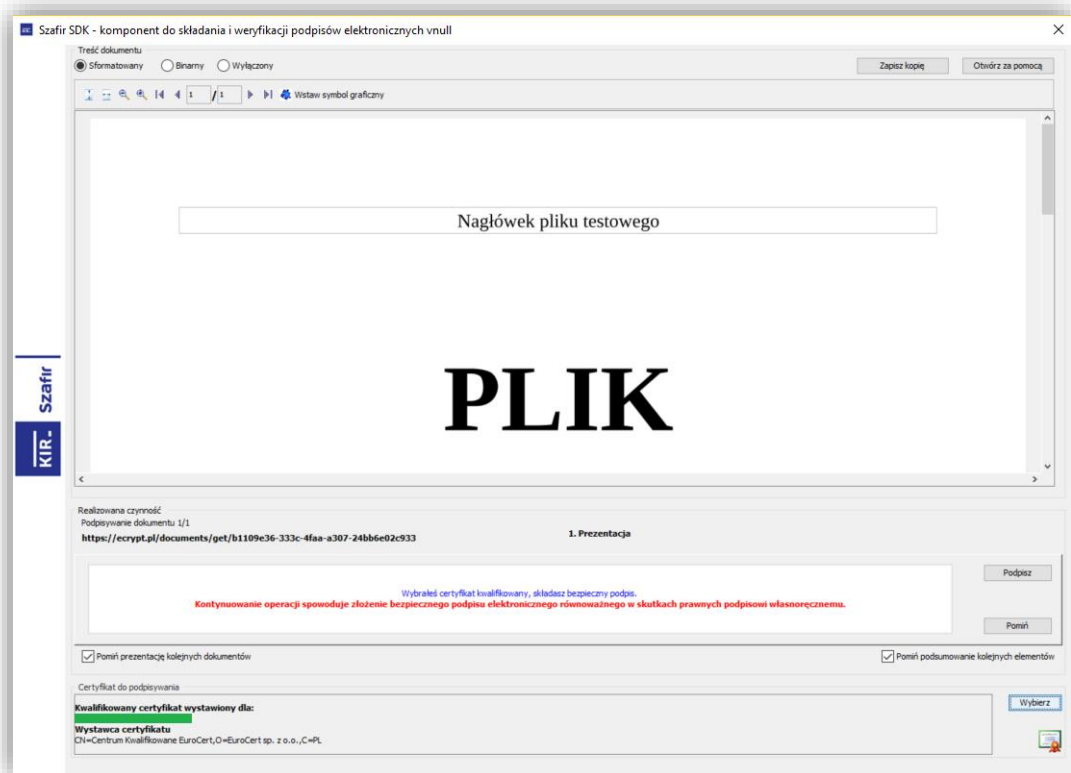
Szafir SDK - komponent do składania i weryfikacji podpisów elektronicznych vnull

Treść dokumentu

Sformatowany Binarny Wyłączony

Zapisz kopię Otwórz za pomocą

1 / 1 Wstaw symbol graficzny

Nagłówek pliku testowego

PLIK

Szafir

KIR

Realizowana czynność
Podpisywanie dokumentu 1/1
https://ecrypt.pl/documents/get/b1109e36-333c-4faa-a307-24bb6e02c933

1. Prezentacja

Wybrałeś certyfikat kwalifikowany, składasz bezpieczny podpis.
Kontynuowanie operacji spowoduje złożenie bezpiecznego podpisu elektronicznego równoważnego w skutkach prawnych podpisowi własnoręcznemu.

Podpisz

Pomiń

Pomiń prezentację kolejnych dokumentów

Pomiń podsumowanie kolejnych elementów

Certyfikat do podpisywania

Kwalifikowany certyfikat wystawiony dla:

Wystawca certyfikatu
CN=Centrum Kwalifikowane EuroCert,O=EuroCert sp. z o.o.,C=PL

Wybierz